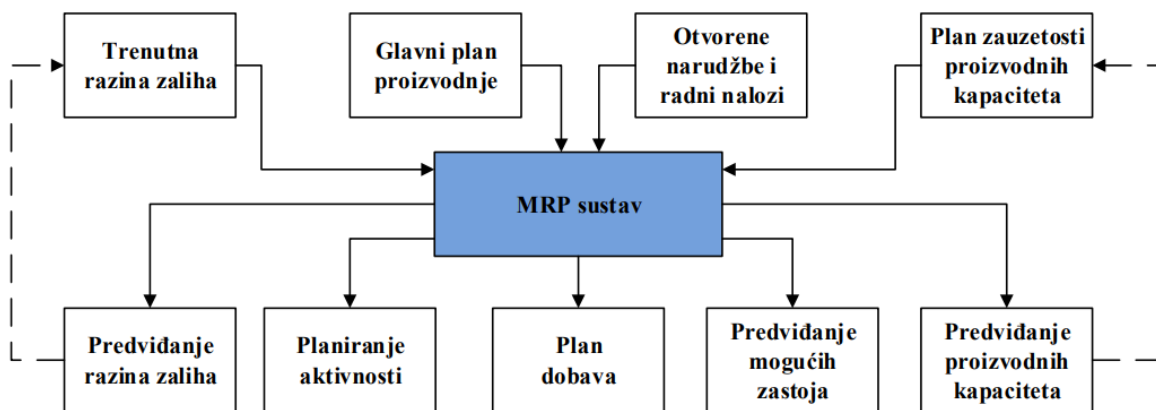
Trenutna razina zaliha

Glavni plan proizvodnje

Otvorene narudžbe i radni nalozi

Plan zauzetosti proizvodnih kapaciteta

MRP sustav

Predviđanje razina zaliha

Planiranje aktivnosti

Plan dobava

Predviđanje mogućih zastoja

Predviđanje proizvodnih kapaciteta